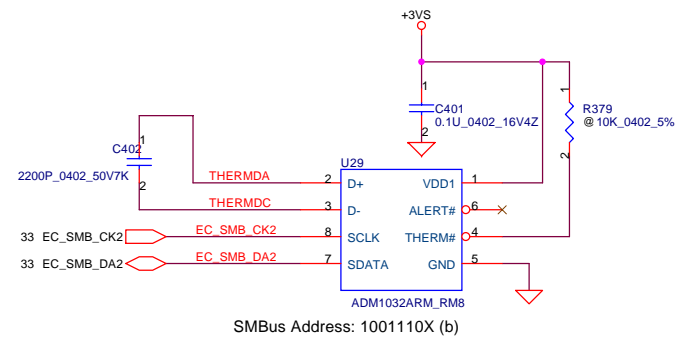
+3VS

1
C401
0.1U_0402_16V4Z
2

R379
@10K_0402_5%
1
2

C402
1
2200P_0402_50V7K
2

U29
THERMDA
2 D+
VDD1 1
THERMDC
3 D-
ALERT# 6
33 EC_SMB_CK2
EC_SMB_CK2
8 SCLK
THERM# 4
33 EC_SMB_DA2
EC_SMB_DA2
7 SDATA
GND 5
ADM1032ARM_RM8

SMBus Address: 1001110X (b)